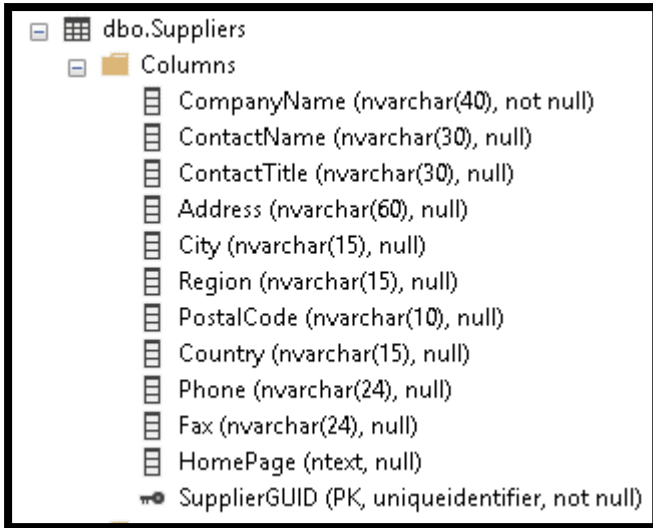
dbo.Suppliers

Columns

CompanyName (nvarchar(40), not null)

ContactName (nvarchar(30), null)

ContactTitle (nvarchar(30), null)

Address (nvarchar(60), null)

City (nvarchar(15), null)

Region (nvarchar(15), null)

PostalCode (nvarchar(10), null)

Country (nvarchar(15), null)

Phone (nvarchar(24), null)

Fax (nvarchar(24), null)

HomePage (ntext, null)

SupplierGUID (PK, uniqueidentifier, not null)